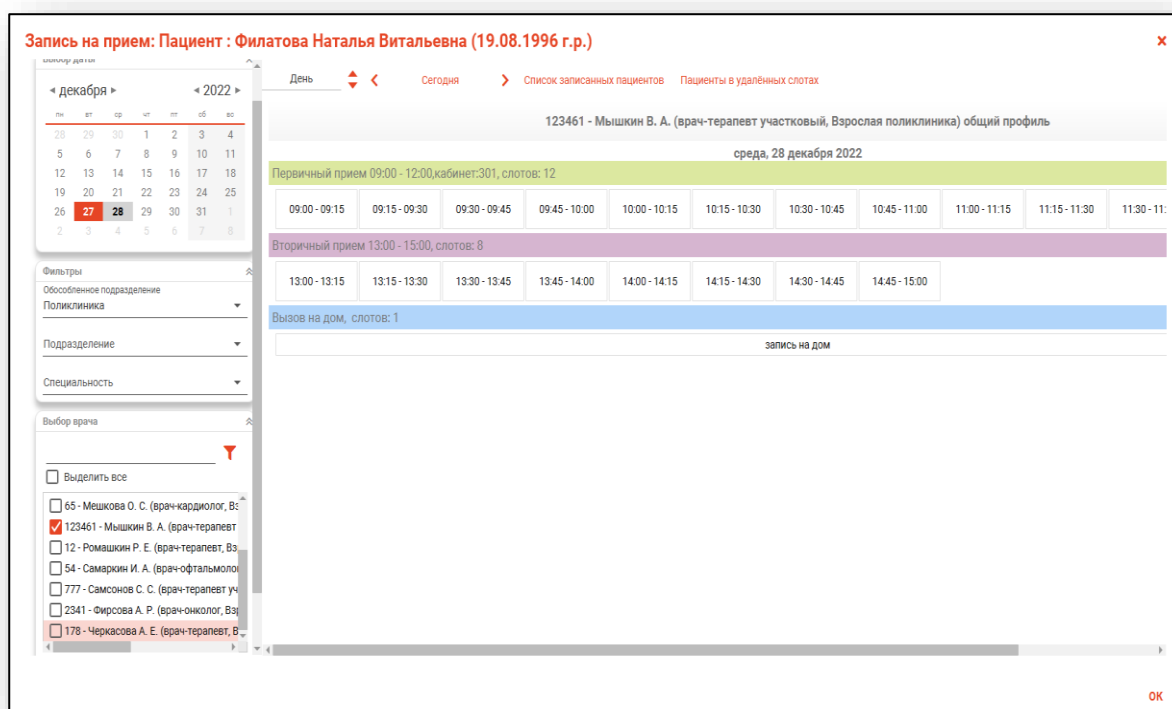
Запись на прием: Пациент : Филатова Наталья Витальевна (19.08.1996 г.р.)

×

Выбор даты

◂ декабря ▸

◂ 2022 ▸

| пн | вт | ср | чт | пт | сб | вс |
|---|---|---|---|---|---|---|
| 28 | 29 | 30 | 1 | 2 | 3 | 4 |
| 5 | 6 | 7 | 8 | 9 | 10 | 11 |
| 12 | 13 | 14 | 15 | 16 | 17 | 18 |
| 19 | 20 | 21 | 22 | 23 | 24 | 25 |
| 26 | 27 | 28 | 29 | 30 | 31 | 1 |
| 2 | 3 | 4 | 5 | 6 | 7 | 8 |

Фильтры

Обособленное подразделение
Поликлиника

Подразделение

Специальность

Выбор врача

Выделить все

65 - Мешкова О. С. (врач-кардиолог, Вз
123461 - Мышкин В. А. (врач-терапевт
12 - Ромашкин Р. Е. (врач-терапевт, Вз
54 - Самаркин И. А. (врач-офтальмоло
777 - Самсонов С. С. (врач-терапевт уч
2341 - Фирсова А. Р. (врач-онколог, Вз
178 - Черкасова А. Е. (врач-терапевт, В

День

Сегодня

Список записанных пациентов

Пациенты в удалённых слотах

123461 - Мышкин В. А. (врач-терапевт участковый, Взрослая поликлиника) общий профиль

среда, 28 декабря 2022

Первичный прием 09:00 - 12:00,кабинет:301, слотов: 12

09:00 - 09:15 | 09:15 - 09:30 | 09:30 - 09:45 | 09:45 - 10:00 | 10:00 - 10:15 | 10:15 - 10:30 | 10:30 - 10:45 | 10:45 - 11:00 | 11:00 - 11:15 | 11:15 - 11:30 | 11:30 - 11:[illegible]

Вторичный прием 13:00 - 15:00, слотов: 8

13:00 - 13:15 | 13:15 - 13:30 | 13:30 - 13:45 | 13:45 - 14:00 | 14:00 - 14:15 | 14:15 - 14:30 | 14:30 - 14:45 | 14:45 - 15:00

Вызов на дом, слотов: 1

запись на дом

ОК